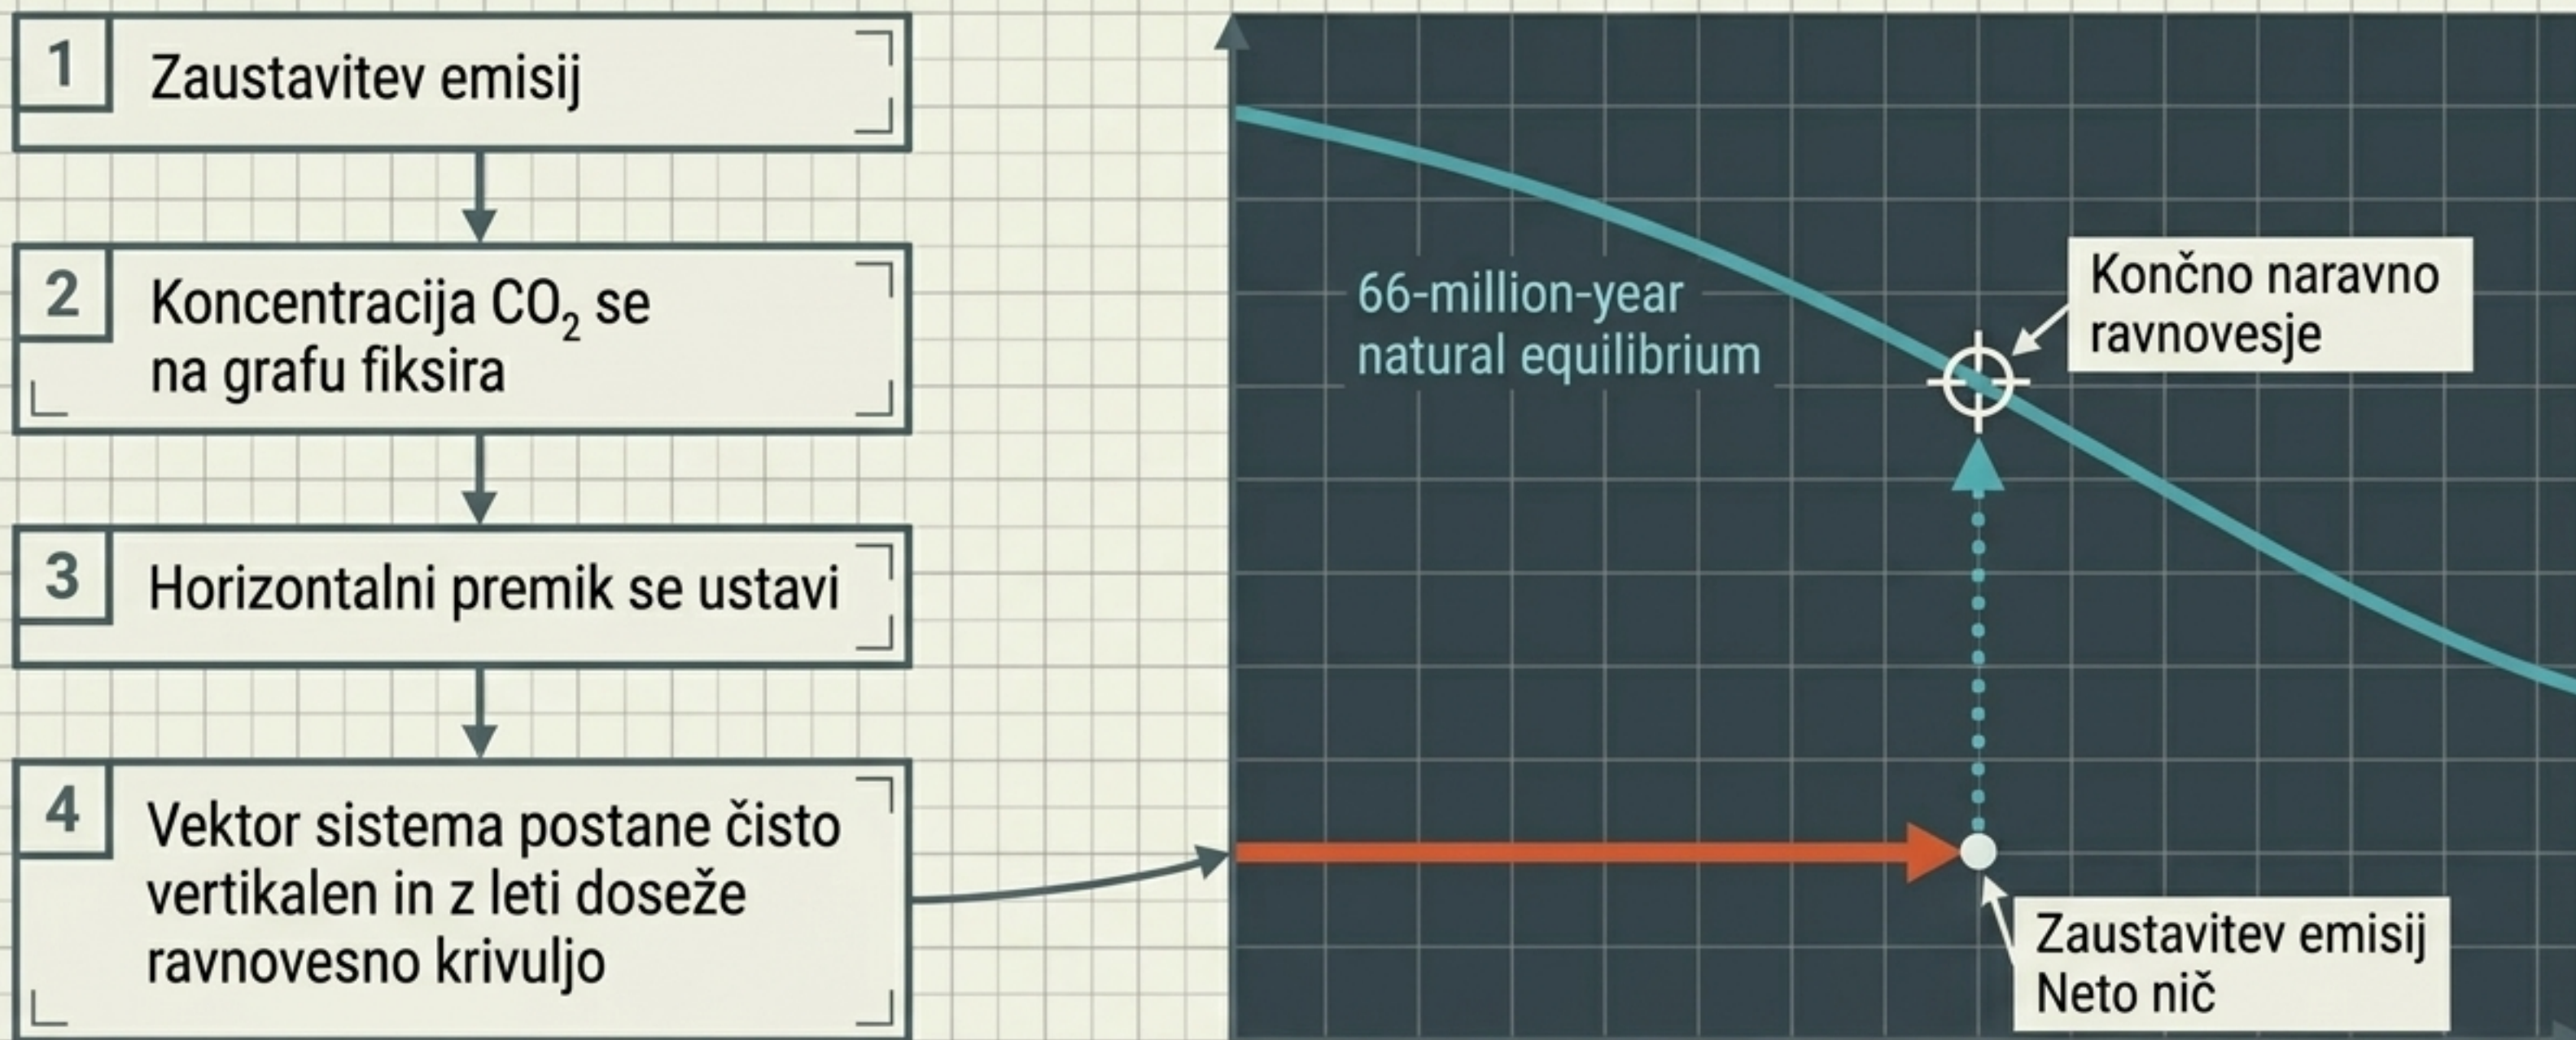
1 Zaustavitev emisij

2 Koncentracija $CO_2$ se na grafu fiksira

3 Horizontalni premik se ustavi

4 Vektor sistema postane čisto vertikalen in z leti doseže ravnovesno krivuljo

66-million-year natural equilibrium

Končno naravno ravnovesje

Zaustavitev emisij Neto nič